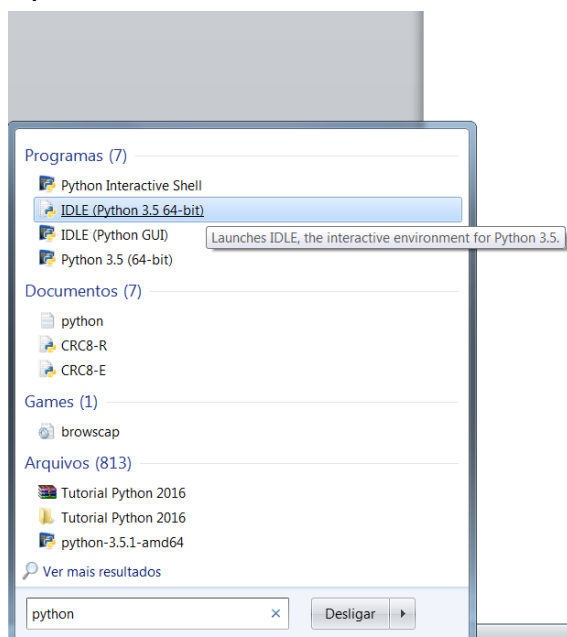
Programas (7)

Python Interactive Shell

IDLE (Python 3.5 64-bit)

Launches IDLE, the interactive environment for Python 3.5.

IDLE (Python GUI)

Python 3.5 (64-bit)

Documentos (7)

python

CRC8-R

CRC8-E

Games (1)

browscap

Arquivos (813)

Tutorial Python 2016

Tutorial Python 2016

python-3.5.1-amd64

Ver mais resultados

python ×

Desligar ▸